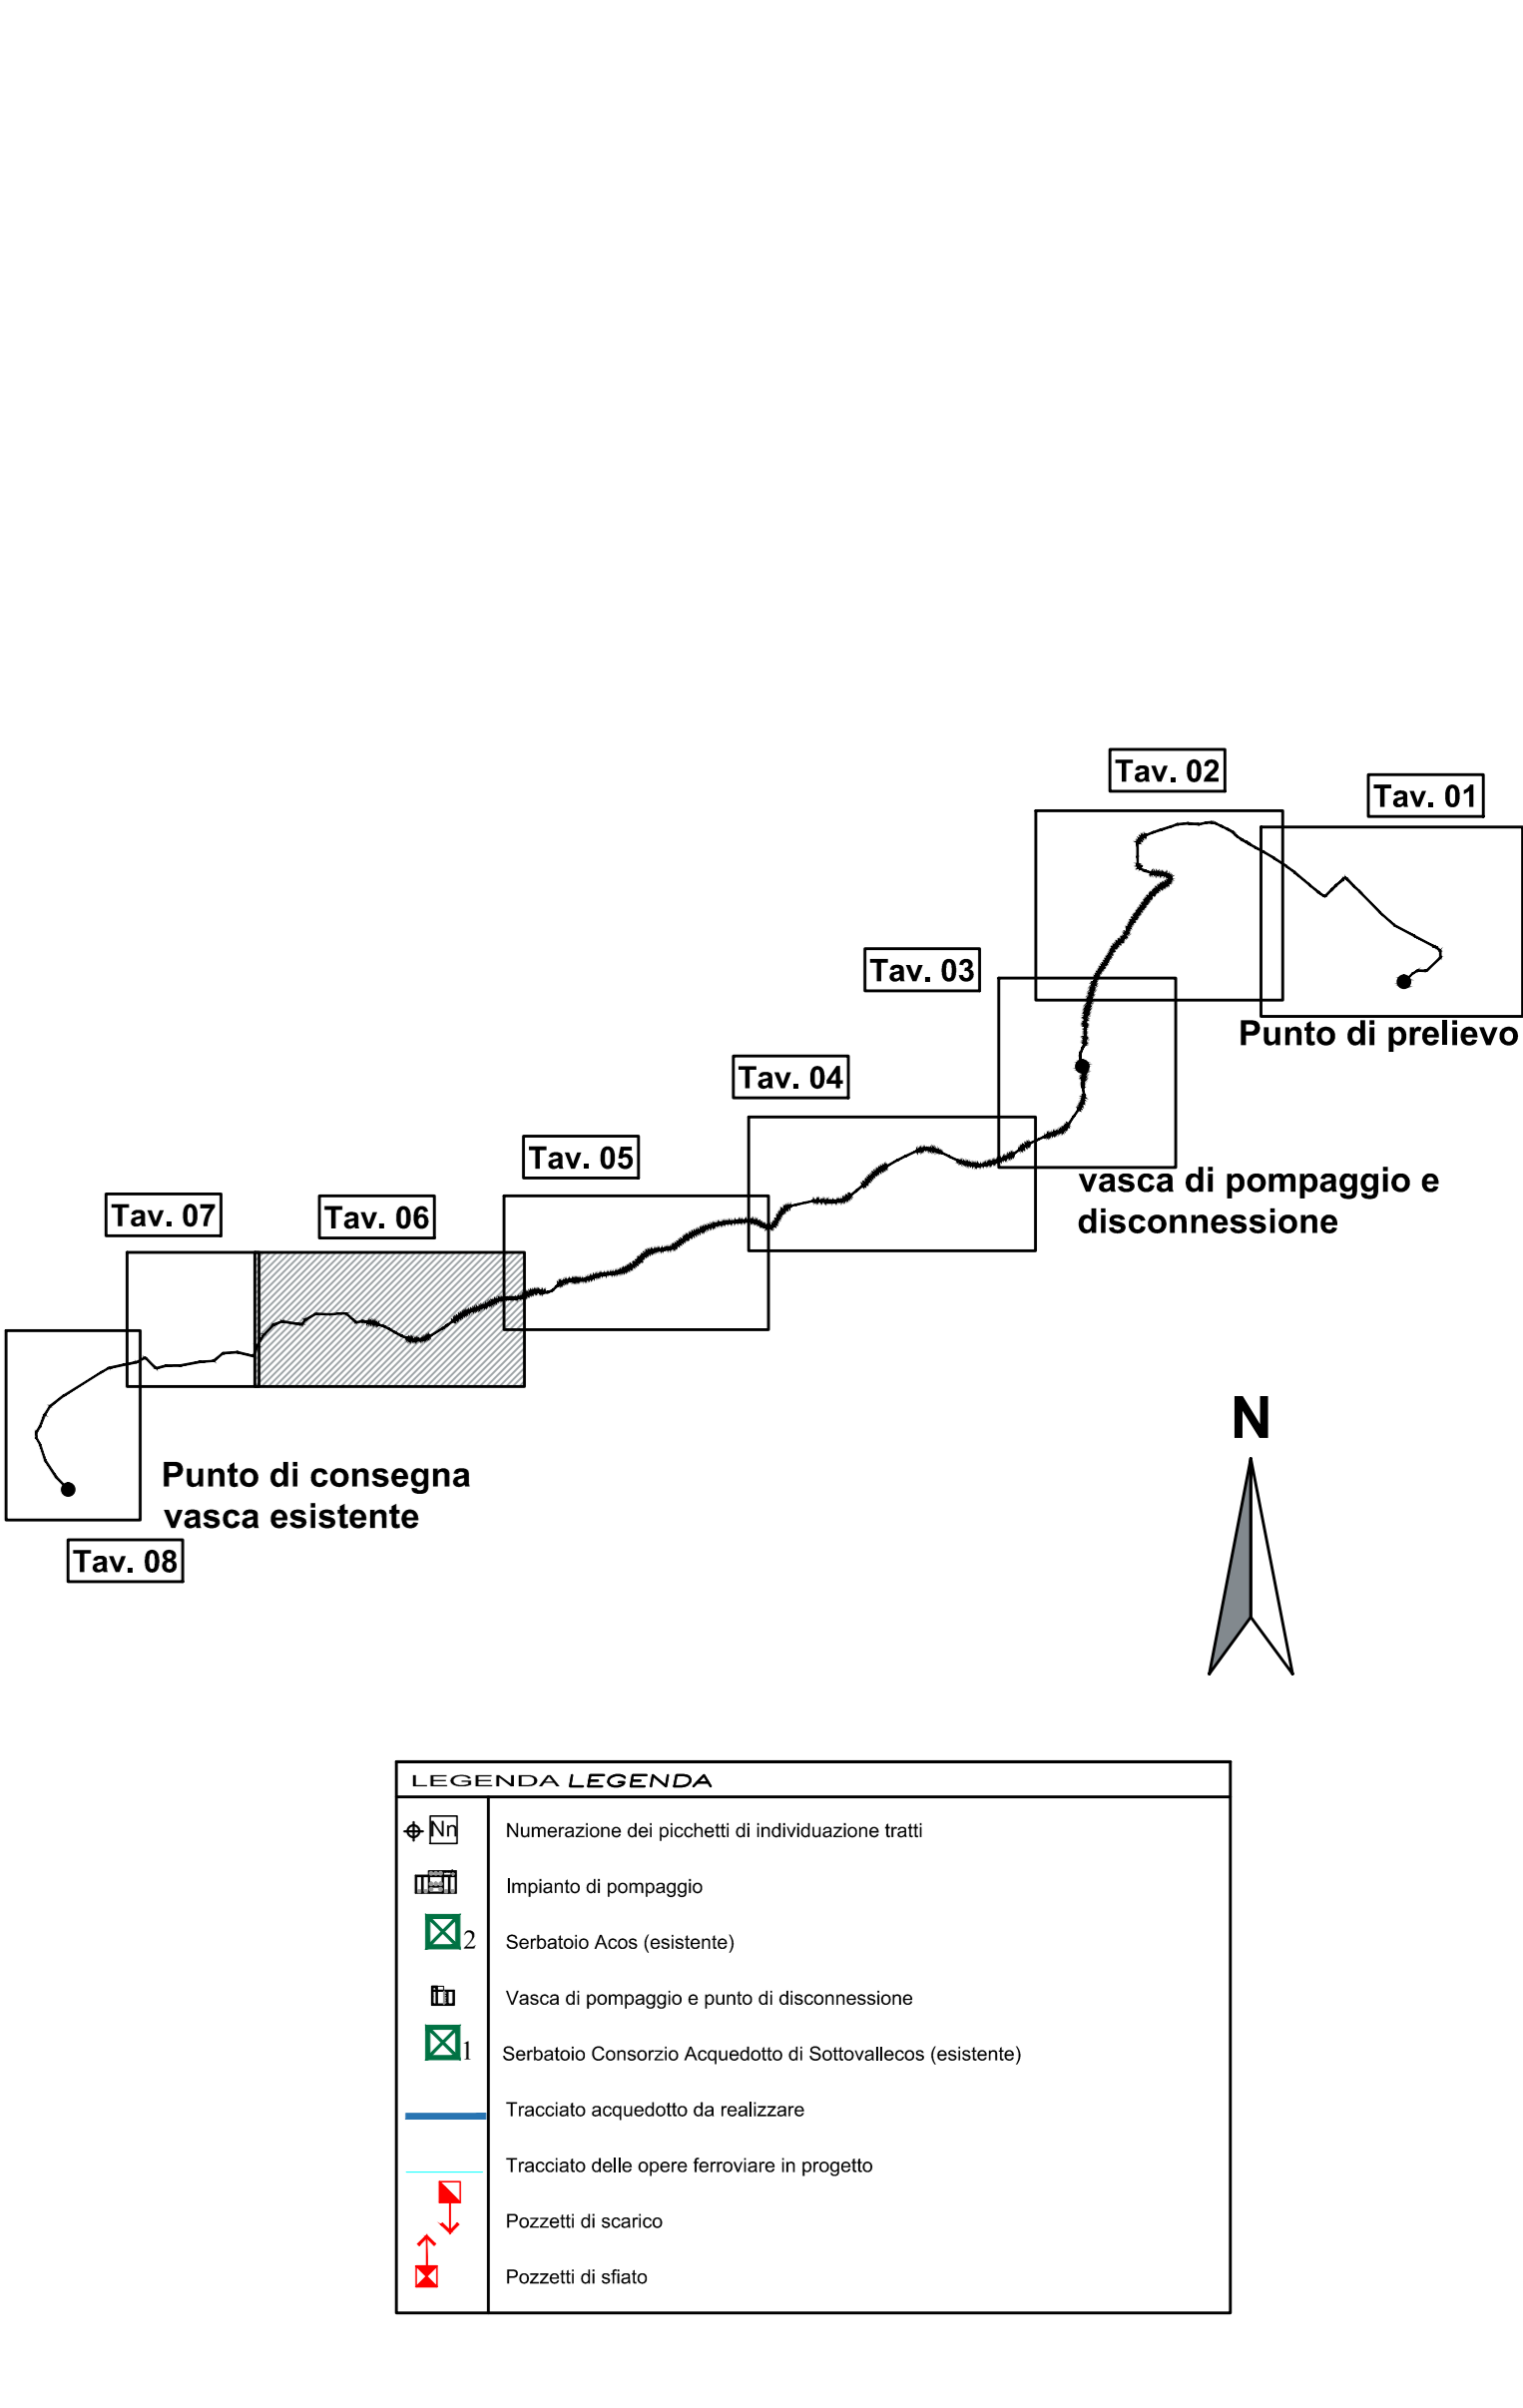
Tav. 02

Tav. 01

Tav. 03

Punto di prelievo

Tav. 04

Tav. 05

vasca di pompaggio e disconnessione

Tav. 07

Tav. 06

N

Punto di consegna vasca esistente

Tav. 08

LEGENDA LEGENDA

| | |
|---|---|
| Nn | Numerazione dei picchetti di individuazione tratti |
| | Impianto di pompaggio |
| 2 | Serbatoio Acos (esistente) |
| | Vasca di pompaggio e punto di disconnessione |
| 1 | Serbatoio Consorzio Acquedotto di Sottovallecos (esistente) |
| | Tracciato acquedotto da realizzare |
| | Tracciato delle opere ferroviare in progetto |
| | Pozzetti di scarico |
| | Pozzetti di sfiato |